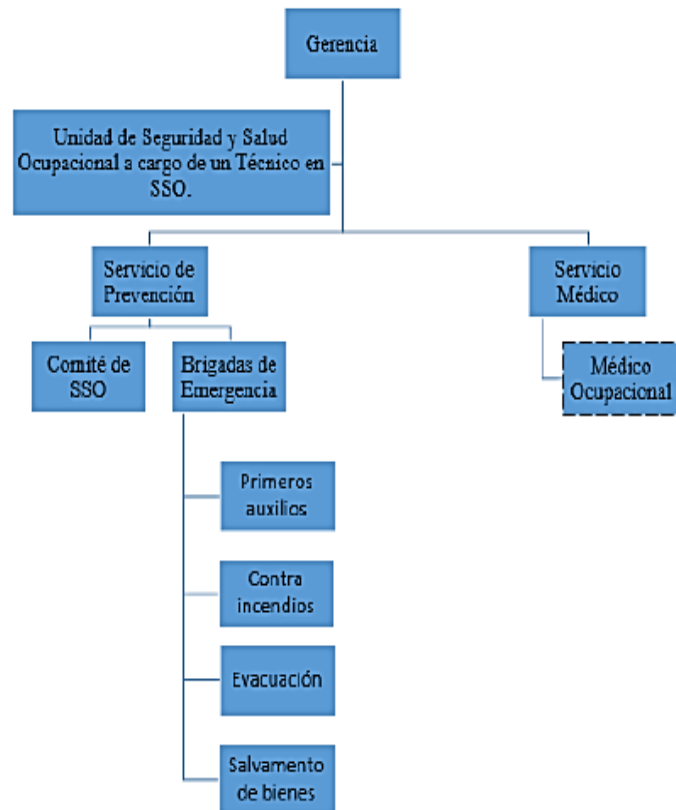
Gerencia

Unidad de Seguridad y Salud Ocupacional a cargo de un Técnico en SSO.

Servicio de Prevención

Servicio Médico

Comité de SSO

Brigadas de Emergencia

Médico Ocupacional

Primeros auxilios

Contra incendios

Evacuación

Salvamento de bienes